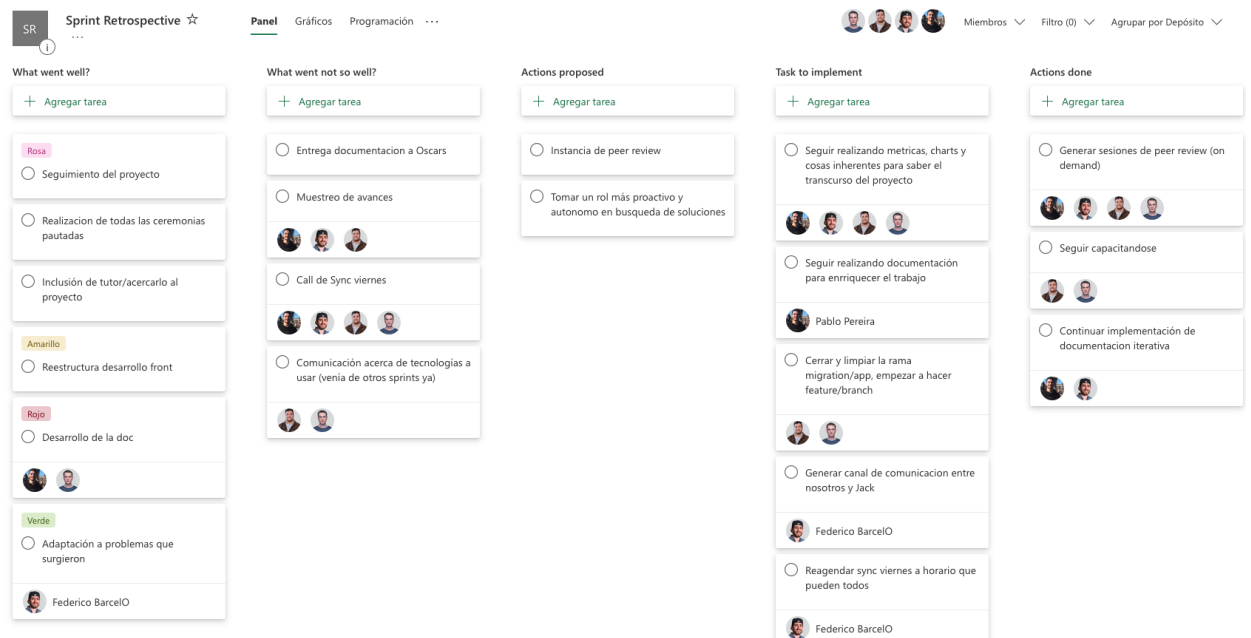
SR

Sprint Retrospective ☆

...

Panel Gráficos Programación ···

Miembros Filtro (0) Agrupar por Depósito

What went well?

+ Agregar tarea

Rosa
Seguimiento del proyecto

Realizacion de todas las ceremonias pautadas

Inclusión de tutor/acercarlo al proyecto

Amarillo
Reestructura desarrollo front

Rojo
Desarrollo de la doc

Verde
Adaptación a problemas que surgieron

Federico BarcelO

What went not so well?

+ Agregar tarea

Entrega documentacion a Oscars

Muestreo de avances

Call de Sync viernes

Comunicación acerca de tecnologías a usar (venía de otros sprints ya)

Actions proposed

+ Agregar tarea

Instancia de peer review

Tomar un rol más proactivo y autonomo en busqueda de soluciones

Task to implement

+ Agregar tarea

Seguir realizando metricas, charts y cosas inherentes para saber el transcurso del proyecto

Seguir realizando documentación para enriquecer el trabajo

Pablo Pereira

Cerrar y limpiar la rama migration/app, empezar a hacer feature/branch

Generar canal de comunicacion entre nosotros y Jack

Federico BarcelO

Reagendar sync viernes a horario que pueden todos

Federico BarcelO

Actions done

+ Agregar tarea

Generar sesiones de peer review (on demand)

Seguir capacitandose

Continuar implementación de documentacion iterativa